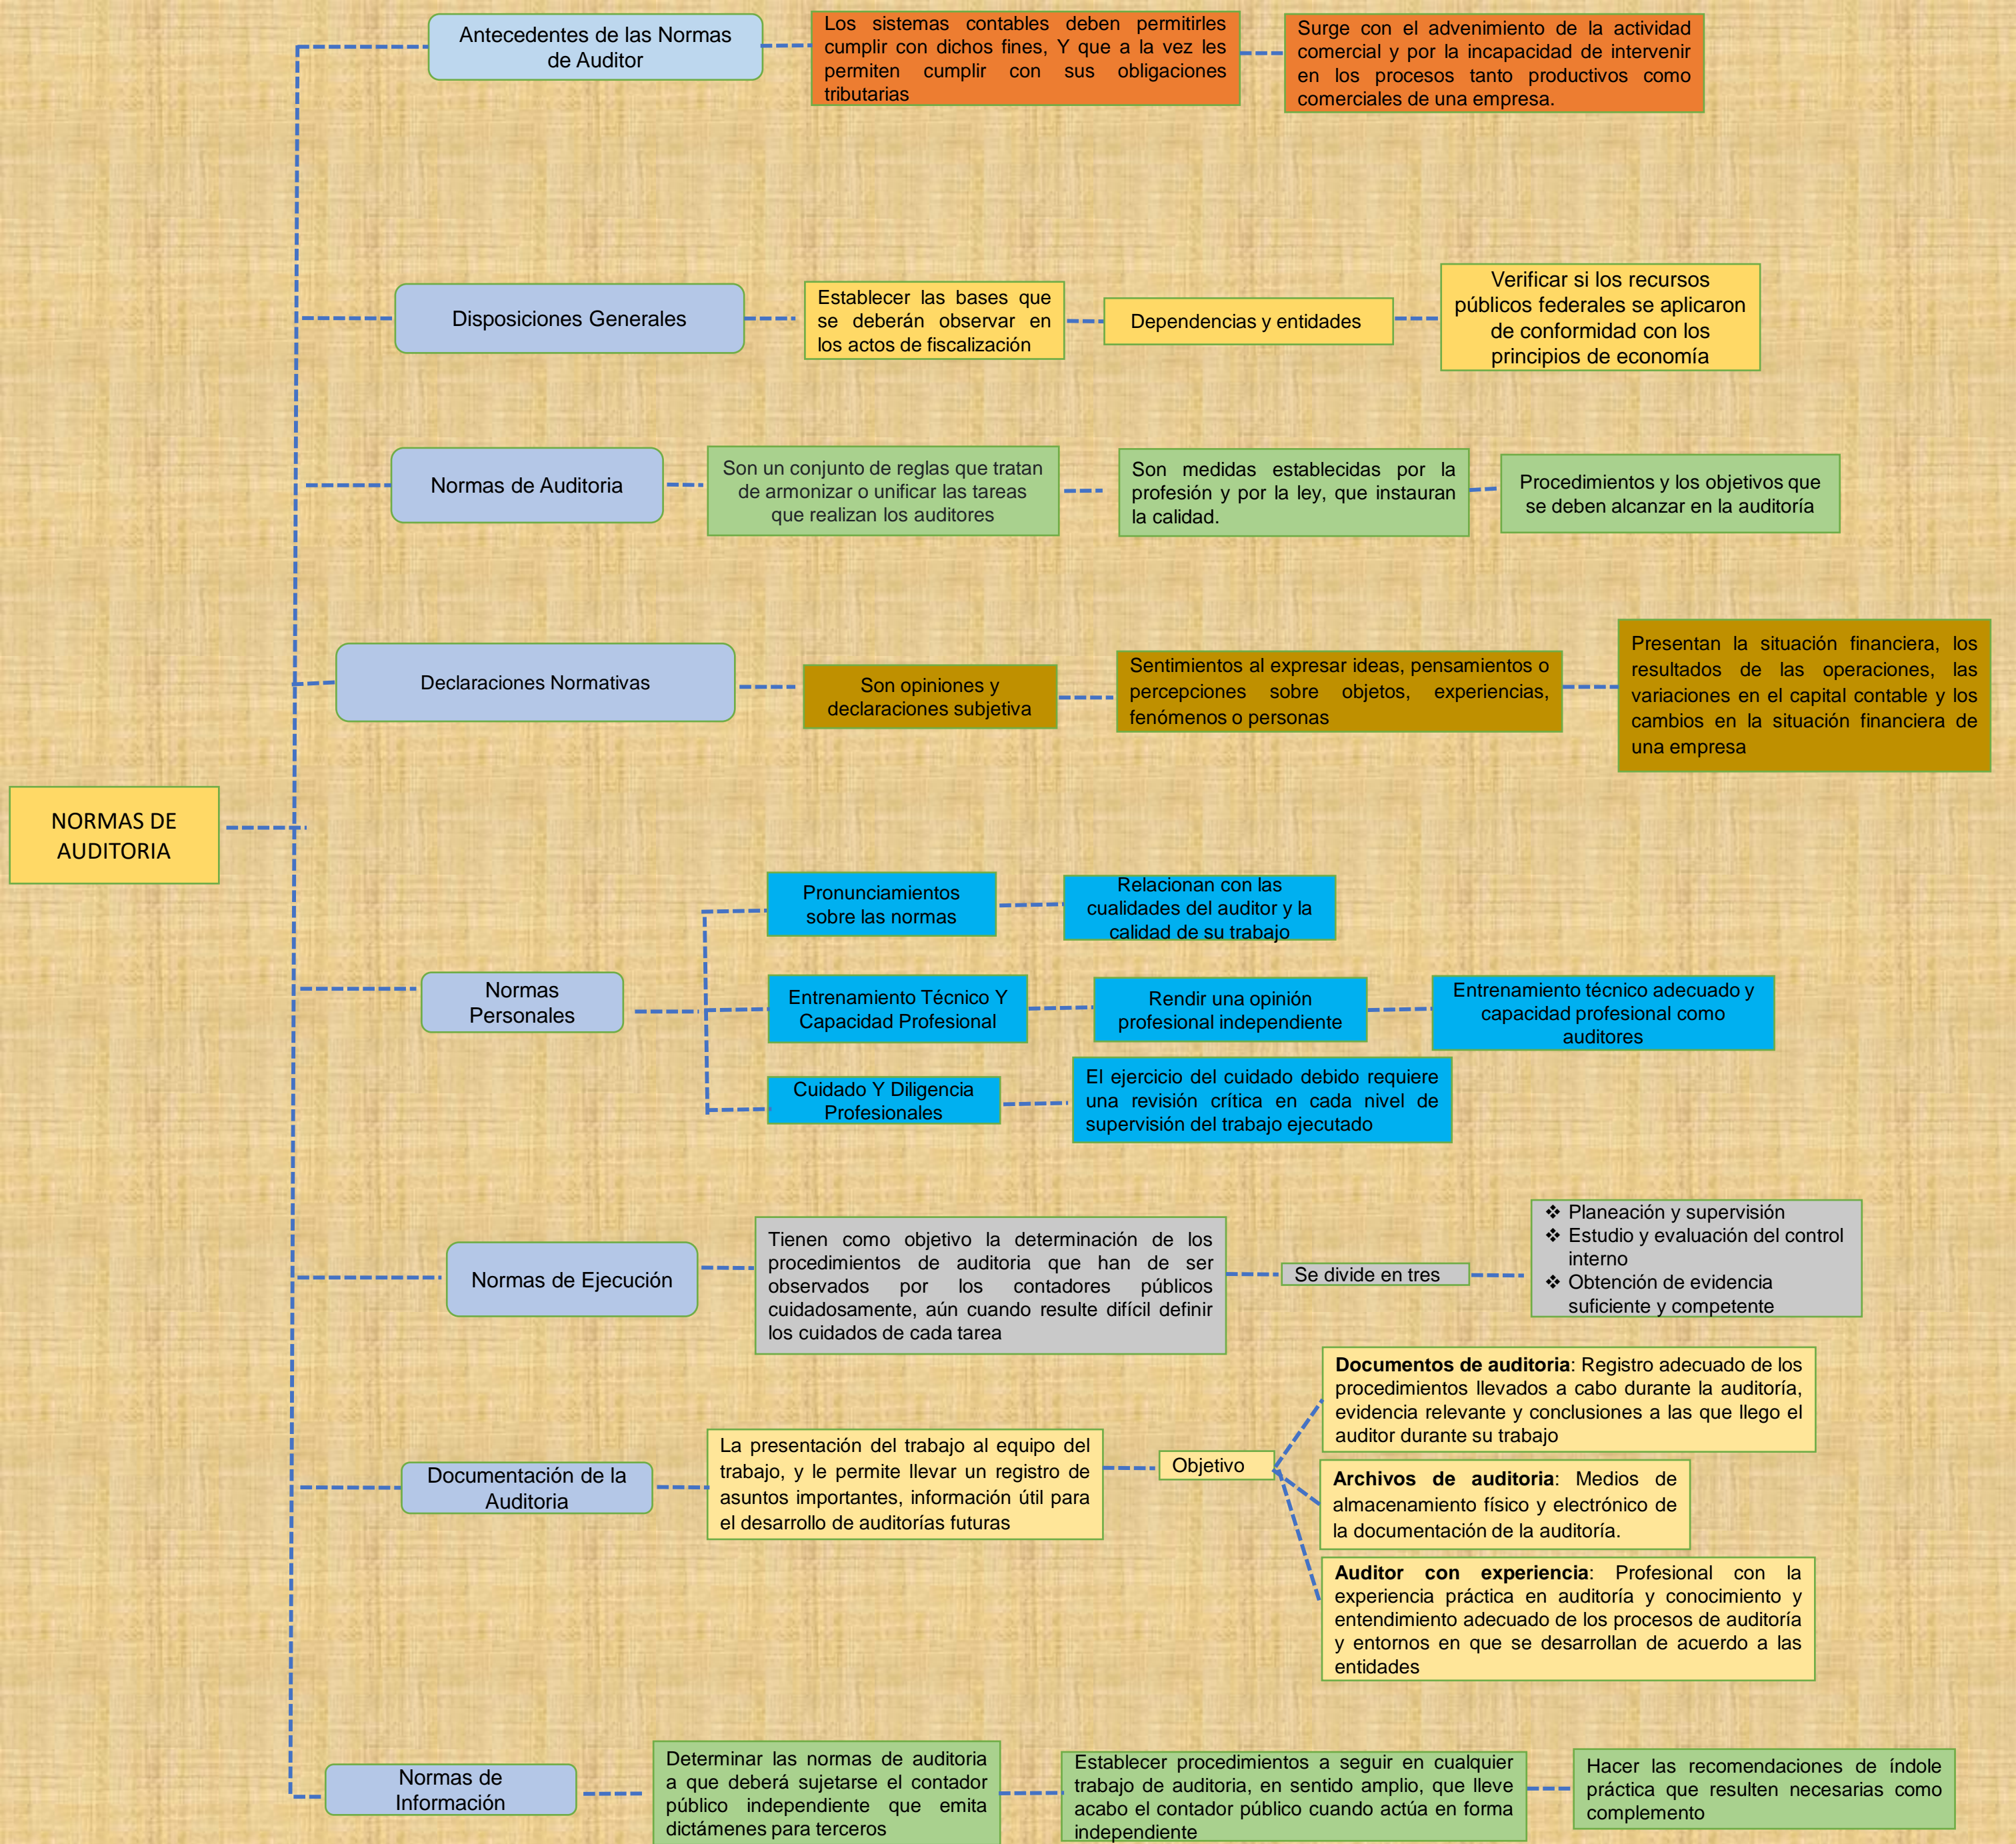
NORMAS DE AUDITORIA

Antecedentes de las Normas de Auditor

Los sistemas contables deben permitirles cumplir con dichos fines, Y que a la vez les permiten cumplir con sus obligaciones tributarias

Surge con el advenimiento de la actividad comercial y por la incapacidad de intervenir en los procesos tanto productivos como comerciales de una empresa.

Disposiciones Generales

Establecer las bases que se deberán observar en los actos de fiscalización

Dependencias y entidades

Verificar si los recursos públicos federales se aplicaron de conformidad con los principios de economía

Normas de Auditoria

Son un conjunto de reglas que tratan de armonizar o unificar las tareas que realizan los auditores

Son medidas establecidas por la profesión y por la ley, que instauran la calidad.

Procedimientos y los objetivos que se deben alcanzar en la auditoría

Declaraciones Normativas

Son opiniones y declaraciones subjetiva

Sentimientos al expresar ideas, pensamientos o percepciones sobre objetos, experiencias, fenómenos o personas

Presentan la situación financiera, los resultados de las operaciones, las variaciones en el capital contable y los cambios en la situación financiera de una empresa

Normas Personales

Pronunciamientos sobre las normas

Relacionan con las cualidades del auditor y la calidad de su trabajo

Entrenamiento Técnico Y Capacidad Profesional

Rendir una opinión profesional independiente

Entrenamiento técnico adecuado y capacidad profesional como auditores

Cuidado Y Diligencia Profesionales

El ejercicio del cuidado debido requiere una revisión crítica en cada nivel de supervisión del trabajo ejecutado

Normas de Ejecución

Tienen como objetivo la determinación de los procedimientos de auditoria que han de ser observados por los contadores públicos cuidadosamente, aún cuando resulte difícil definir los cuidados de cada tarea

Se divide en tres

❖ Planeación y supervisión
❖ Estudio y evaluación del control interno
❖ Obtención de evidencia suficiente y competente

Documentación de la Auditoria

La presentación del trabajo al equipo del trabajo, y le permite llevar un registro de asuntos importantes, información útil para el desarrollo de auditorías futuras

Objetivo

**Documentos de auditoria**: Registro adecuado de los procedimientos llevados a cabo durante la auditoría, evidencia relevante y conclusiones a las que llego el auditor durante su trabajo

**Archivos de auditoria**: Medios de almacenamiento físico y electrónico de la documentación de la auditoría.

**Auditor con experiencia**: Profesional con la experiencia práctica en auditoría y conocimiento y entendimiento adecuado de los procesos de auditoría y entornos en que se desarrollan de acuerdo a las entidades

Normas de Información

Determinar las normas de auditoria a que deberá sujetarse el contador público independiente que emita dictámenes para terceros

Establecer procedimientos a seguir en cualquier trabajo de auditoria, en sentido amplio, que lleve acabo el contador público cuando actúa en forma independiente

Hacer las recomendaciones de índole práctica que resulten necesarias como complemento